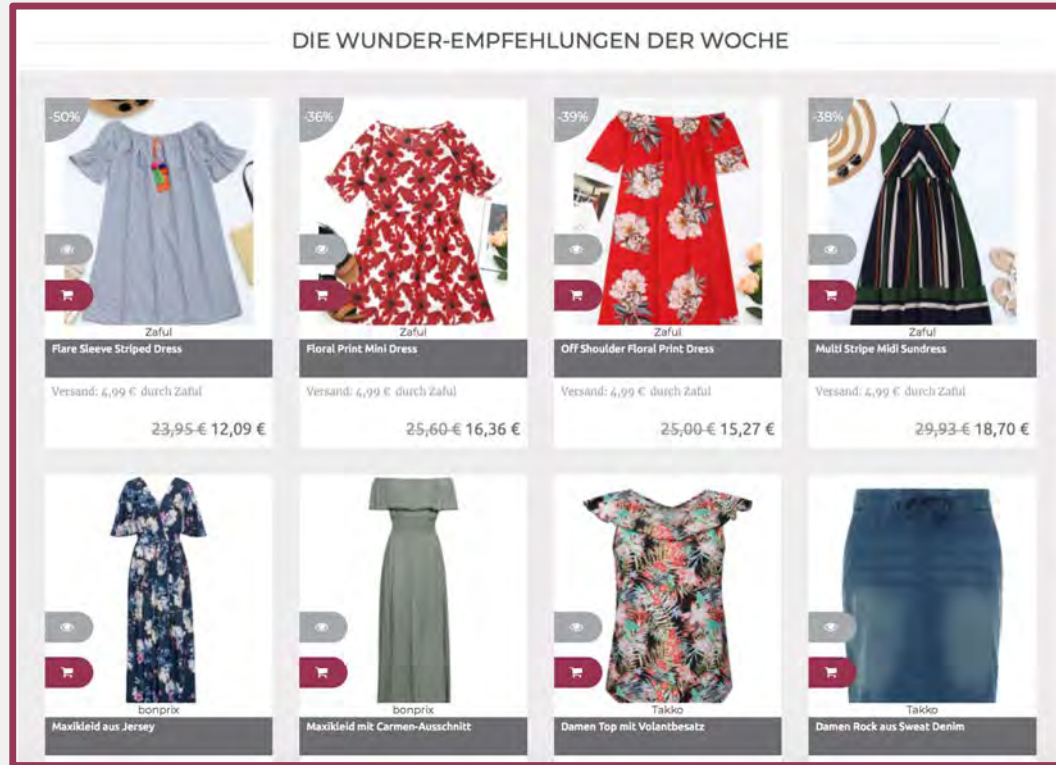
DIE WUNDER-EMPFEHLUNGEN DER WOCHE

-50%
Zaful
Flare Sleeve Striped Dress
Versand: 4,99 € durch Zaful
~~23,95 €~~ 12,09 €

-36%
Zaful
Floral Print Mini Dress
Versand: 4,99 € durch Zaful
~~25,60 €~~ 16,36 €

-39%
Zaful
Off Shoulder Floral Print Dress
Versand: 4,99 € durch Zaful
~~25,00 €~~ 15,27 €

-38%
Zaful
Multi Stripe Midi Sundress
Versand: 4,99 € durch Zaful
~~29,93 €~~ 18,70 €

bonprix
Maxikleid aus Jersey

bonprix
Maxikleid mit Carmen-Ausschnitt

Takko
Damen Top mit Volantbesatz

Takko
Damen Rock aus Sweat Denim